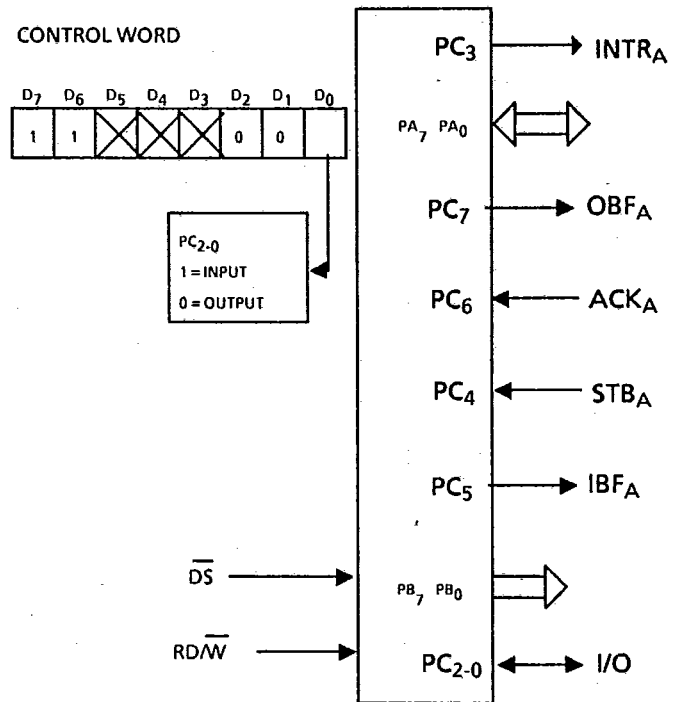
CONTROL WORD

| $D_7$ | $D_6$ | $D_5$ | $D_4$ | $D_3$ | $D_2$ | $D_1$ | $D_0$ |
|---|---|---|---|---|---|---|---|
| 1 | 1 | | | | 0 | 0 | |

$PC_{2-0}$
1 = INPUT
0 = OUTPUT

$PC_3$ $INTR_A$

$PA_7$ $PA_0$

$PC_7$ $OBF_A$

$PC_6$ $ACK_A$

$PC_4$ $STB_A$

$PC_5$ $IBF_A$

$\overline{DS}$

$PB_7$ $PB_0$

$RD/\overline{W}$

$PC_{2-0}$ I/O